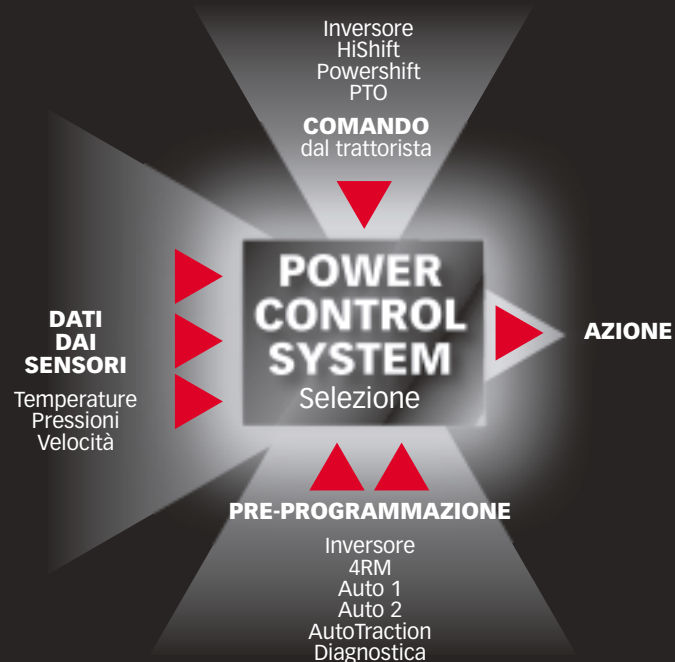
Inversore
HiShift
Powershift
PTO

COMANDO
dal trattorista

POWER
CONTROL
SYSTEM
Selezione

DATI
DAI
SENSORI

Temperature
Pressioni
Velocità

AZIONE

PRE-PROGRAMMAZIONE

Inversore
4RM
Auto 1
Auto 2
AutoTraction
Diagnostica